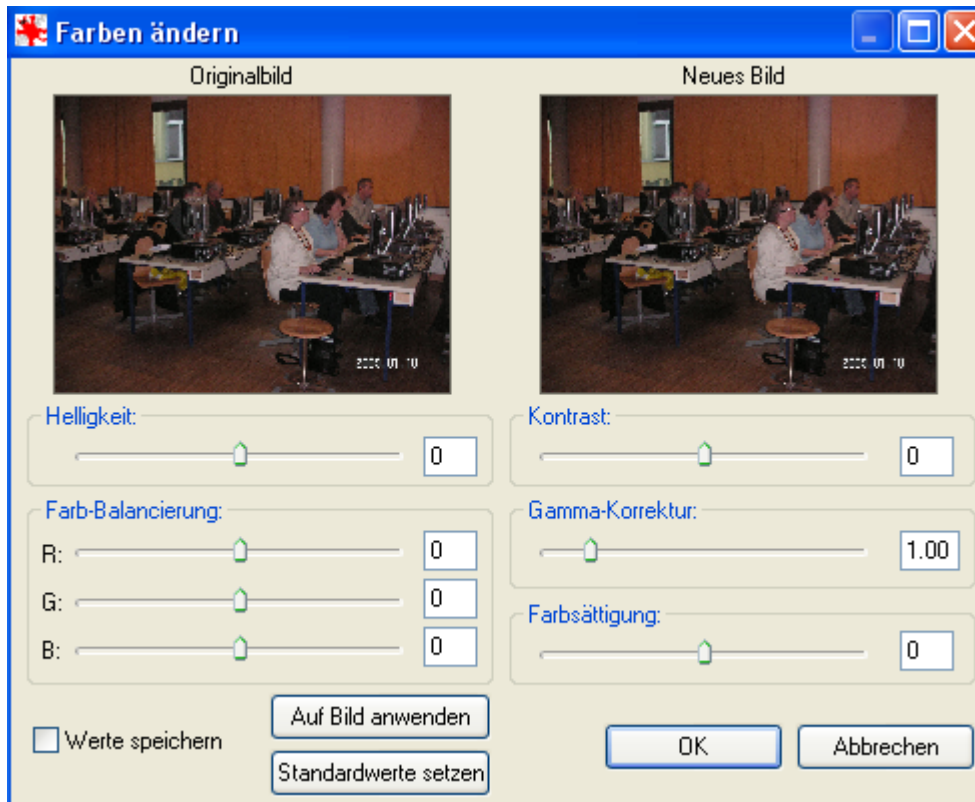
Farben ändern

Originalbild

2006 01 10

Neues Bild

2006 01 10

Helligkeit:

0

Kontrast:

0

Farb-Balancierung:

R:

0

G:

0

B:

0

Gamma-Korrektur:

1.00

Farbsättigung:

0

Werte speichern

Auf Bild anwenden

Standardwerte setzen

OK

Abbrechen